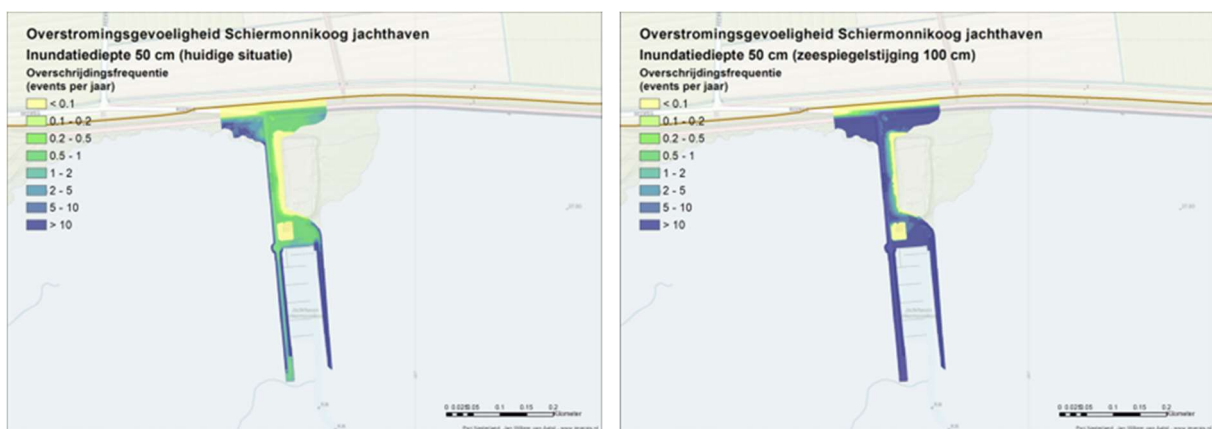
Overstromingsgevoeligheid Schiermonnikoog jachthaven
Inundatiediepte 50 cm (huidige situatie)
Overschrijdingsfrequentie
(events per jaar)

< 0.1
0.1 - 0.2
0.2 - 0.5
0.5 - 1
1 - 2
2 - 5
5 - 10
> 10

0 0.0250.05 0.1 0.15 0.2
Kilometer

Overstromingsgevoeligheid Schiermonnikoog jachthaven
Inundatiediepte 50 cm (zeespiegelstijging 100 cm)
Overschrijdingsfrequentie
(events per jaar)

< 0.1
0.1 - 0.2
0.2 - 0.5
0.5 - 1
1 - 2
2 - 5
5 - 10
> 10

0 0.0250.05 0.1 0.15 0.2
Kilometer